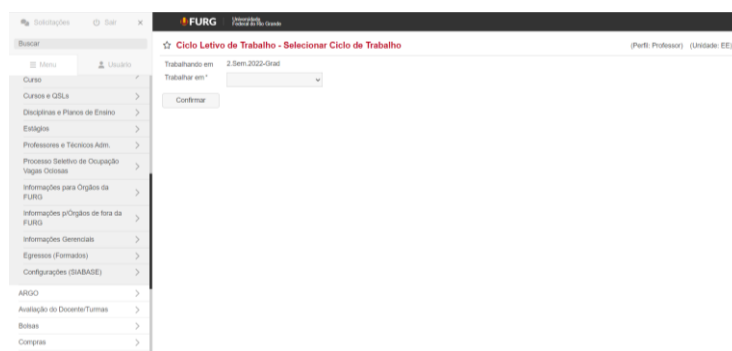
Solicitações Sair ×

FURG Universidade Federal do Rio Grande

Buscar

Menu Usuário

Curso

Cursos e QSLs

Disciplinas e Planos de Ensino

Estágios

Professores e Técnicos Adm.

Processo Seletivo de Ocupação Vagas Ociosas

Informações para Órgãos da FURG

Informações p/Orgãos de fora da FURG

Informações Gerenciais

Egressos (Formados)

Configurações (SIABASE)

ARGO

Avaliação do Docente/Turmas

Bolsas

Compras

☆ Ciclo Letivo de Trabalho - Selecionar Ciclo de Trabalho

(Perfil: Professor) (Unidade: EE)

Trabalhando em 2.Sem.2022-Grad

Trabalhar em *

Confirmar